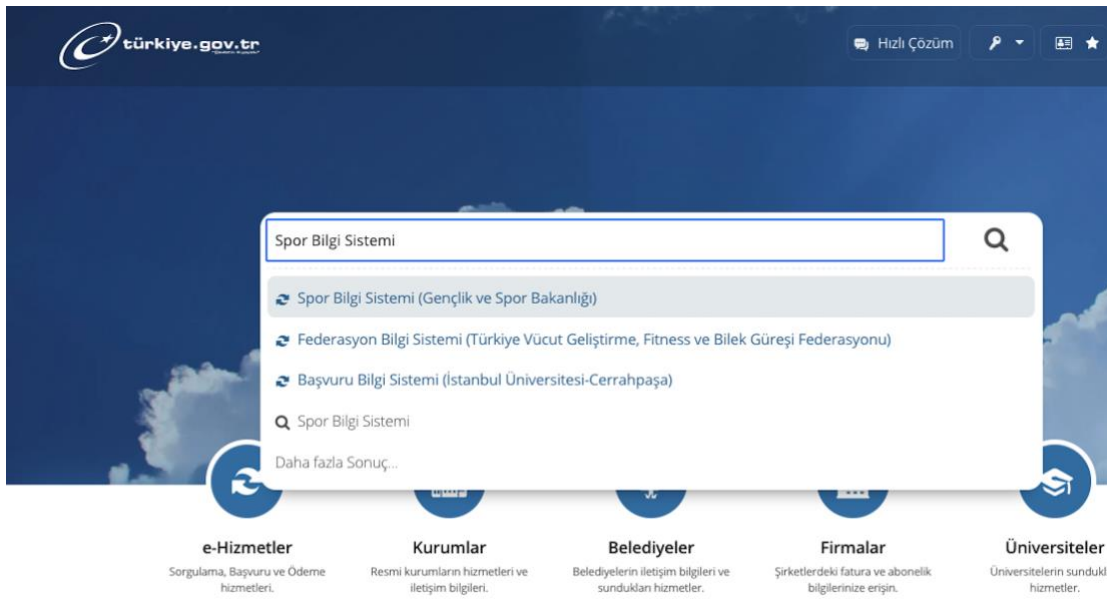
türkiye.gov.tr

Hızlı Çözüm

Spor Bilgi Sistemi

Spor Bilgi Sistemi (Gençlik ve Spor Bakanlığı)

Federasyon Bilgi Sistemi (Türkiye Vücut Geliştirme, Fitness ve Bilek Güreşi Federasyonu)

Başvuru Bilgi Sistemi (İstanbul Üniversitesi-Cerrahpaşa)

Spor Bilgi Sistemi

Daha fazla Sonuç...

e-Hizmetler
Sorgulama, Başvuru ve Ödeme hizmetleri.

Kurumlar
Resmi kurumların hizmetleri ve iletişim bilgileri.

Belediyeler
Belediyelerin iletişim bilgileri ve sundukları hizmetler.

Firmalar
Şirketlerdeki fatura ve abonelik bilgilerinize erişin.

Üniversiteler
Üniversitelerin sunduk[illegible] hizmetler.